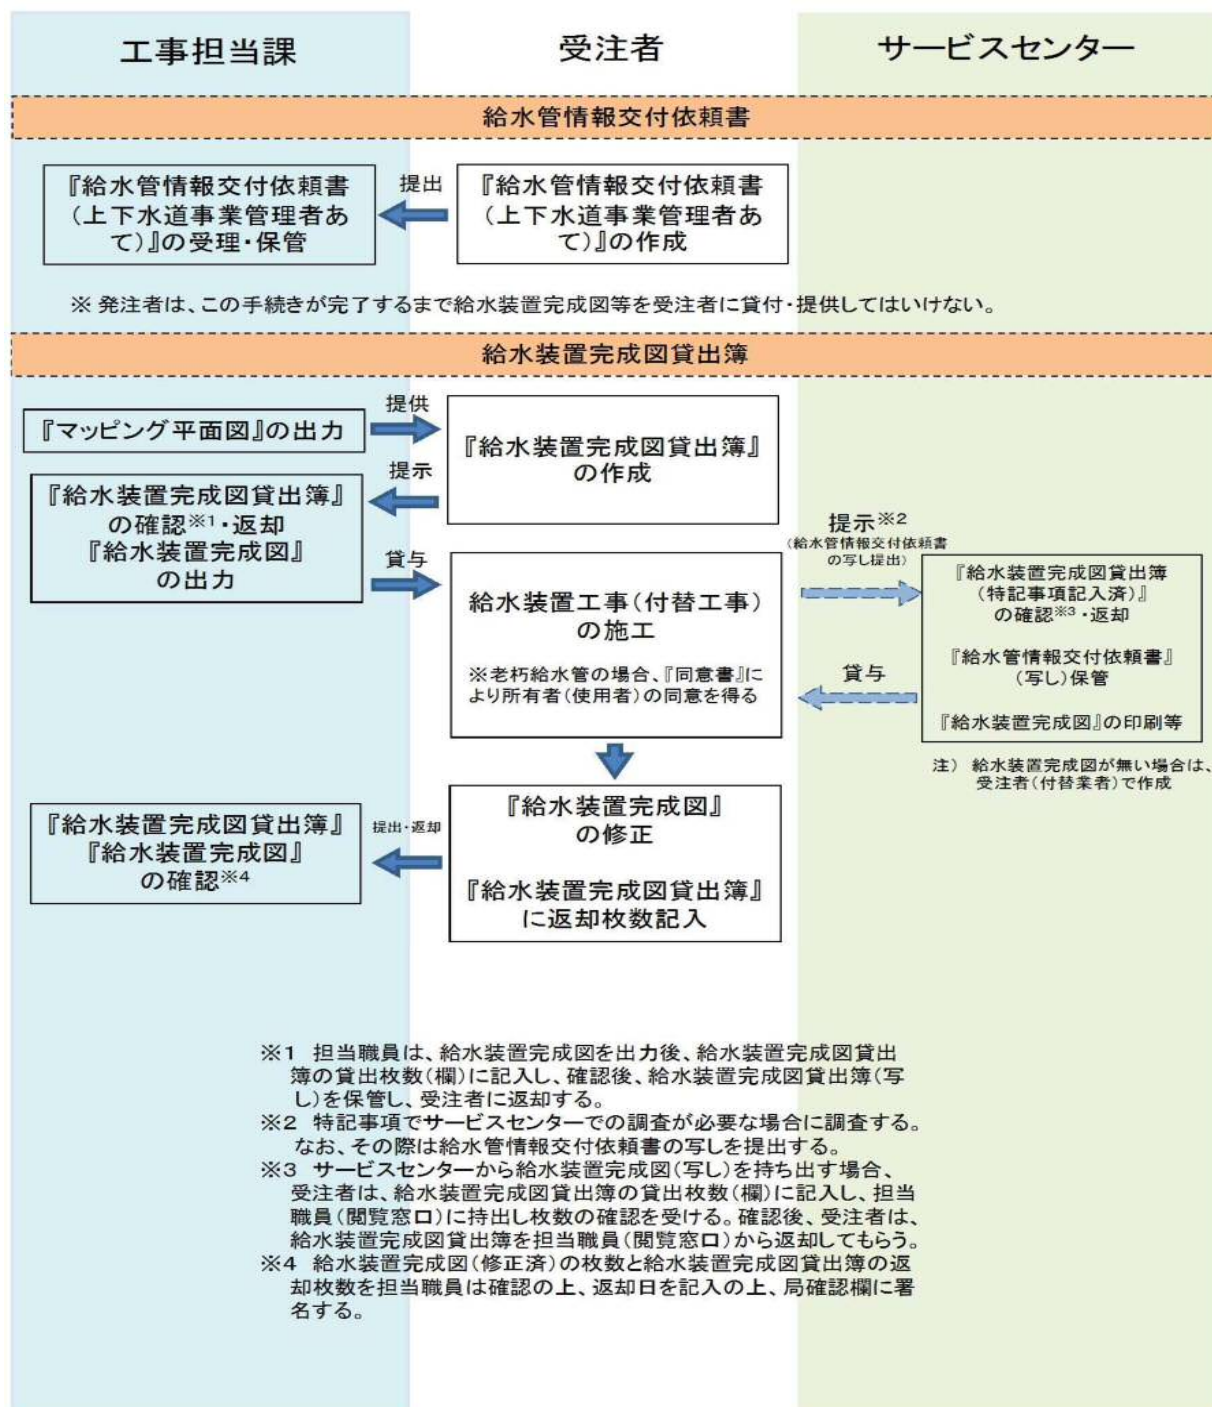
工事担当課

受注者

サービスセンター

給水管情報交付依頼書

『給水管情報交付依頼書（上下水道事業管理者あて）』の受理・保管

提出

『給水管情報交付依頼書（上下水道事業管理者あて）』の作成

※ 発注者は、この手続きが完了するまで給水装置完成図等を受注者に貸付・提供してはいけない。

給水装置完成図貸出簿

『マッピング平面図』の出力

提供

『給水装置完成図貸出簿』の作成

提示

『給水装置完成図貸出簿』の確認$^{※1}$・返却
『給水装置完成図』の出力

貸与

給水装置工事（付替工事）の施工

※老朽給水管の場合、『同意書』により所有者（使用者）の同意を得る

提示$^{※2}$
（給水管情報交付依頼書の写し提出）

『給水装置完成図貸出簿（特記事項記入済）』の確認$^{※3}$・返却

『給水管情報交付依頼書』（写し）保管

『給水装置完成図』の印刷等

貸与

注） 給水装置完成図が無い場合は、受注者（付替業者）で作成

『給水装置完成図貸出簿』
『給水装置完成図』
の確認$^{※4}$

提出・返却

『給水装置完成図』の修正

『給水装置完成図貸出簿』に返却枚数記入

※1 担当職員は、給水装置完成図を出力後、給水装置完成図貸出簿の貸出枚数（欄）に記入し、確認後、給水装置完成図貸出簿（写し）を保管し、受注者に返却する。
※2 特記事項でサービスセンターでの調査が必要な場合に調査する。なお、その際は給水管情報交付依頼書の写しを提出する。
※3 サービスセンターから給水装置完成図（写し）を持ち出す場合、受注者は、給水装置完成図貸出簿の貸出枚数（欄）に記入し、担当職員（閲覧窓口）に持出し枚数の確認を受ける。確認後、受注者は、給水装置完成図貸出簿を担当職員（閲覧窓口）から返却してもらう。
※4 給水装置完成図（修正済）の枚数と給水装置完成図貸出簿の返却枚数を担当職員は確認の上、返却日を記入の上、局確認欄に署名する。